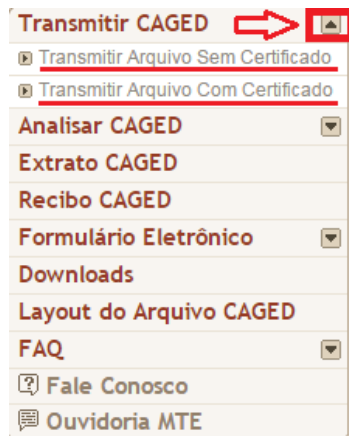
Transmitir CAGED

Transmitir Arquivo Sem Certificado

Transmitir Arquivo Com Certificado

Analisar CAGED

Extrato CAGED

Recibo CAGED

Formulário Eletrônico

Downloads

Layout do Arquivo CAGED

FAQ

Fale Conosco

Ouvidoria MTE